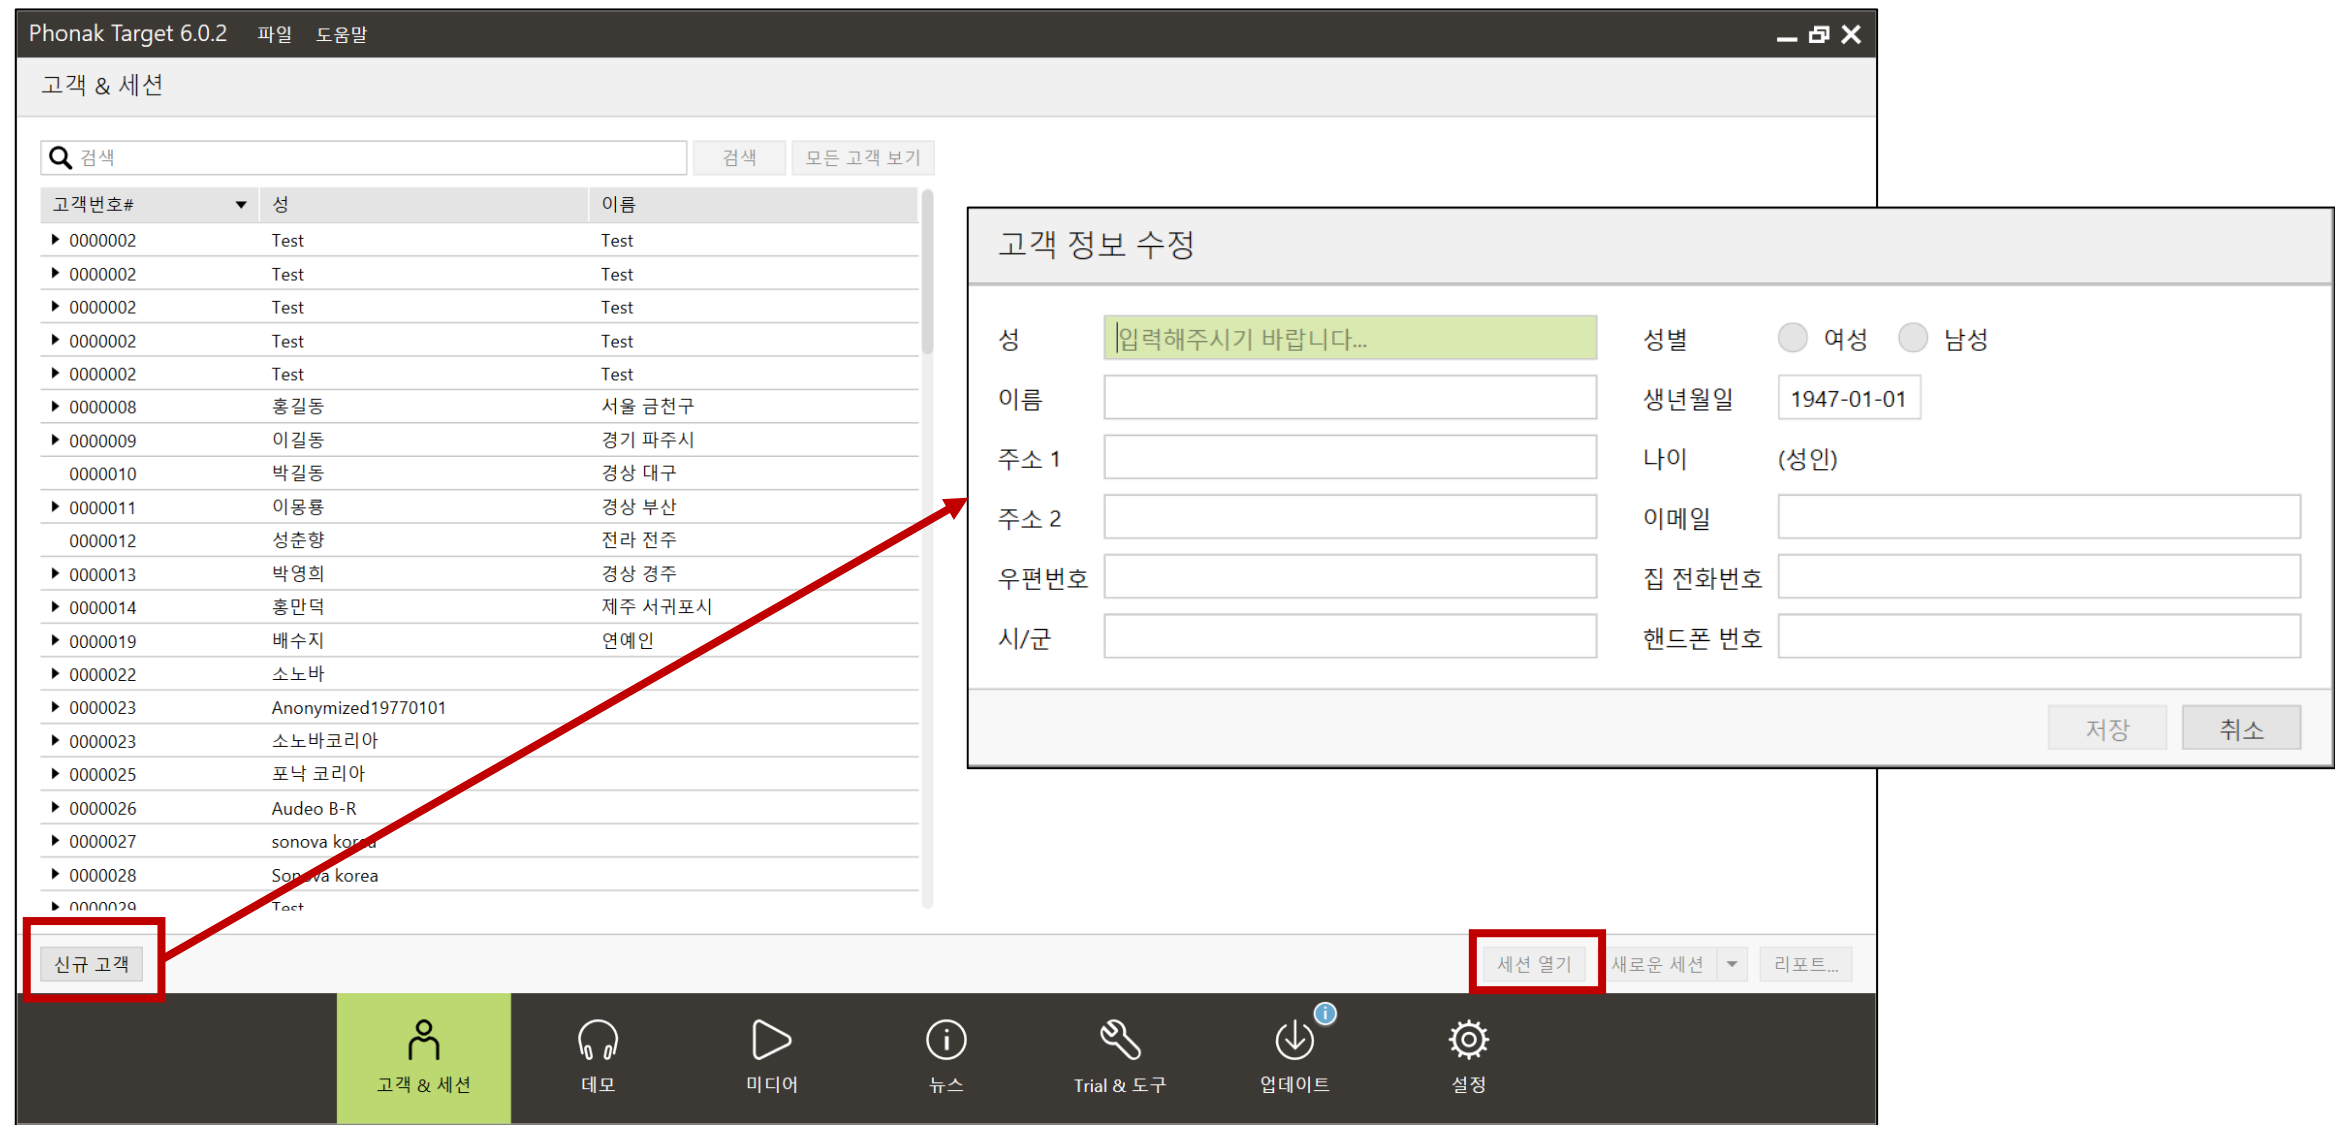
Phonak Target 6.0.2 파일 도움말

고객 & 세션

검색 검색 모든 고객 보기

| 고객번호# | 성 | 이름 |
|---|---|---|
| 0000002 | Test | Test |
| 0000002 | Test | Test |
| 0000002 | Test | Test |
| 0000002 | Test | Test |
| 0000002 | Test | Test |
| 0000008 | 홍길동 | 서울 금천구 |
| 0000009 | 이길동 | 경기 파주시 |
| 0000010 | 박길동 | 경상 대구 |
| 0000011 | 이몽룡 | 경상 부산 |
| 0000012 | 성춘향 | 전라 전주 |
| 0000013 | 박영희 | 경상 경주 |
| 0000014 | 홍만덕 | 제주 서귀포시 |
| 0000019 | 배수지 | 연예인 |
| 0000022 | 소노바 | |
| 0000023 | Anonymized19770101 | |
| 0000023 | 소노바코리아 | |
| 0000025 | 포낙 코리아 | |
| 0000026 | Audeo B-R | |
| 0000027 | sonova kor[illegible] | |
| 0000028 | So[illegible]va korea | |
| 0000029 | Test | |

신규 고객

세션 열기 새로운 세션 리포트...

고객 & 세션 데모 미디어 뉴스 Trial & 도구 업데이트 설정

고객 정보 수정

성 입력해주시기 바랍니다...
성별 여성 남성
이름
생년월일 1947-01-01
주소 1
나이 (성인)
주소 2
이메일
우편번호
집 전화번호
시/군
핸드폰 번호

저장 취소